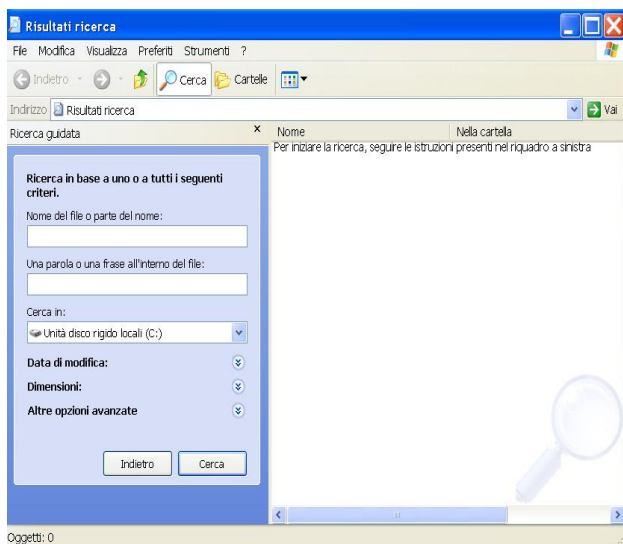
Risultati ricerca

File Modifica Visualizza Preferiti Strumenti ?

Indietro Cerca Cartelle

Indirizzo Risultati ricerca Vai

Ricerca guidata ×

Ricerca in base a uno o a tutti i seguenti criteri.

Nome del file o parte del nome:

Una parola o una frase all'interno del file:

Cerca in:

Unità disco rigido locali (C:)

Data di modifica:

Dimensioni:

Altre opzioni avanzate

Indietro Cerca

Nome Nella cartella

Per iniziare la ricerca, seguire le istruzioni presenti nel riquadro a sinistra

Oggetti: 0